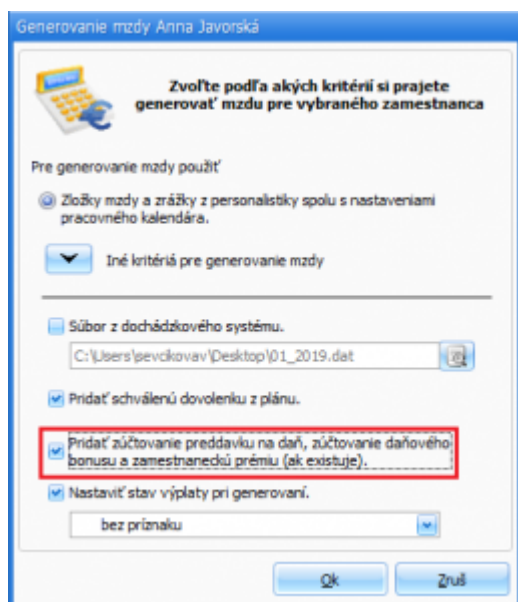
Generovanie mzdy Anna Javorská

Zvoľte podľa akých kritérií si prajete generovať mzdu pre vybraného zamestnanca

Pre generovanie mzdy použiť

Zložky mzdy a zrážky z personalistiky spolu s nastaveniami pracovného kalendára.

Iné kritériá pre generovanie mzdy

Súbor z dochádzkového systému.

C:\Users\sevcikovav\Desktop\01_2019.dat

Pridať schválenú dovolenku z plánu.

Pridať zúčtovanie preddavku na daň, zúčtovanie daňového bonusu a zamestnaneckú prémiu (ak existuje).

Nastaviť stav výplaty pri generovaní.

bez príznaku

Ok

Zruš